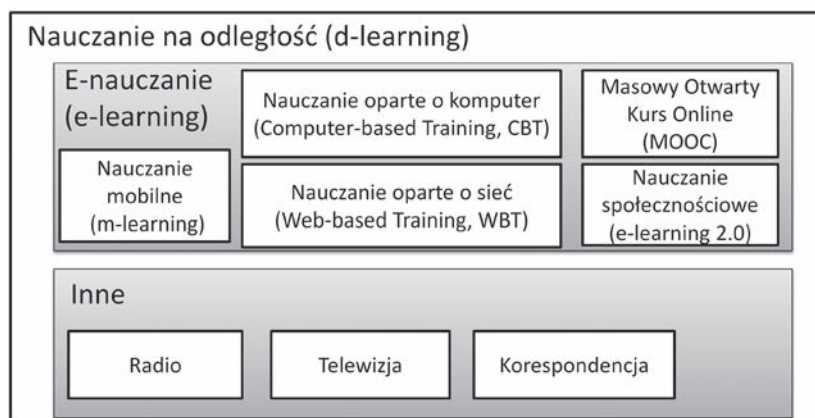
Nauczanie na odległość (d-learning)

E-nauczanie (e-learning)

Nauczanie oparte o komputer (Computer-based Training, CBT)

Masowy Otwarty Kurs Online (MOOC)

Nauczanie mobilne (m-learning)

Nauczanie oparte o sieć (Web-based Training, WBT)

Nauczanie społecznościowe (e-learning 2.0)

Inne

Radio

Telewizja

Korespondencja